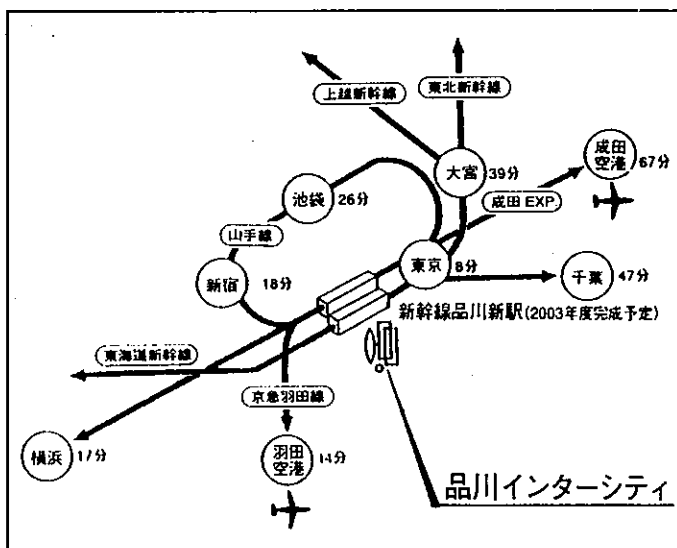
上越新幹線

東北新幹線

大宮 39分

成田空港 67分

成田 EXP.

池袋 26分

山手線

東京 8分

千葉 47分

新宿 18分

新幹線品川新駅(2003年度完成予定)

東海道新幹線

京急羽田線

横浜 17分

羽田空港 14分

品川インターシティ